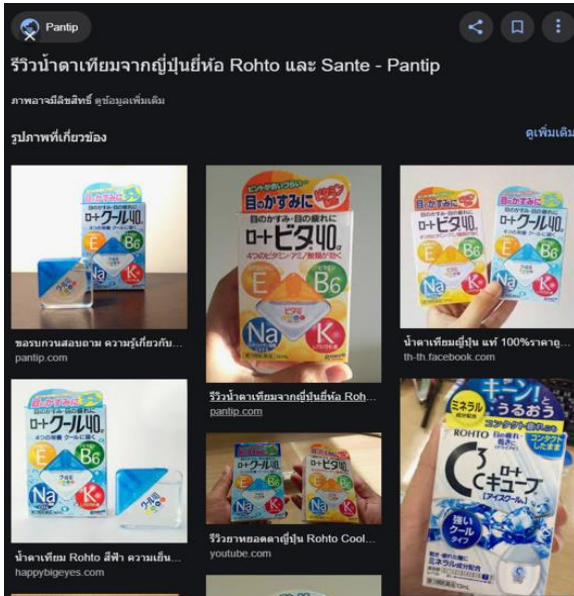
Pantip

รีวิวน้ำตาเทียมจากญี่ปุ่นยี่ห้อ Rohto และ Sante - Pantip

ภาพอาจมีลิขสิทธิ์ ดูข้อมูลเพิ่มเติม

รูปภาพที่เกี่ยวข้อง

ดูเพิ่มเติม

目のかすみに
ロートクール40
E B6 Na K

ขอรบกวนสอบถาม ความรู้เกี่ยวกับ...
pantip.com

目のかすみに
ロートビタ40
E B6 Na K

รีวิวน้ำตาเทียมจากญี่ปุ่นยี่ห้อ Roh...
pantip.com

น้ำตาเทียมญี่ปุ่น แท้ 100%ราคาถู...
th-th.facebook.com

目のかすみに
ロートクール40
E B6 Na K

น้ำตาเทียม Rohto สีฟ้า ความเย็น...
happybigeyes.com

รีวิวยาหยอดตาญี่ปุ่น Rohto Cool...
youtube.com

キーン！とうるおう
ミネラル
ROHTO
ロートCキューブ
アイスクール
強いクール